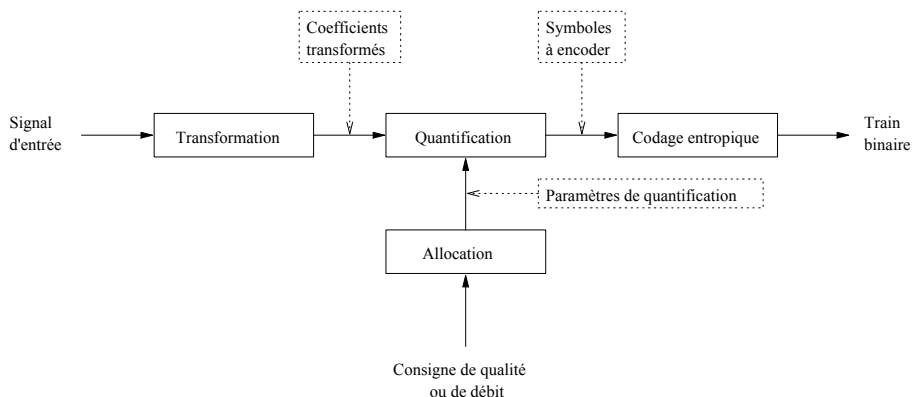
Coefficients transformés

Symboles à encoder

Signal d'entrée

Transformation

Quantification

Codage entropique

Train binaire

Paramètres de quantification

Allocation

Consigne de qualité ou de débit